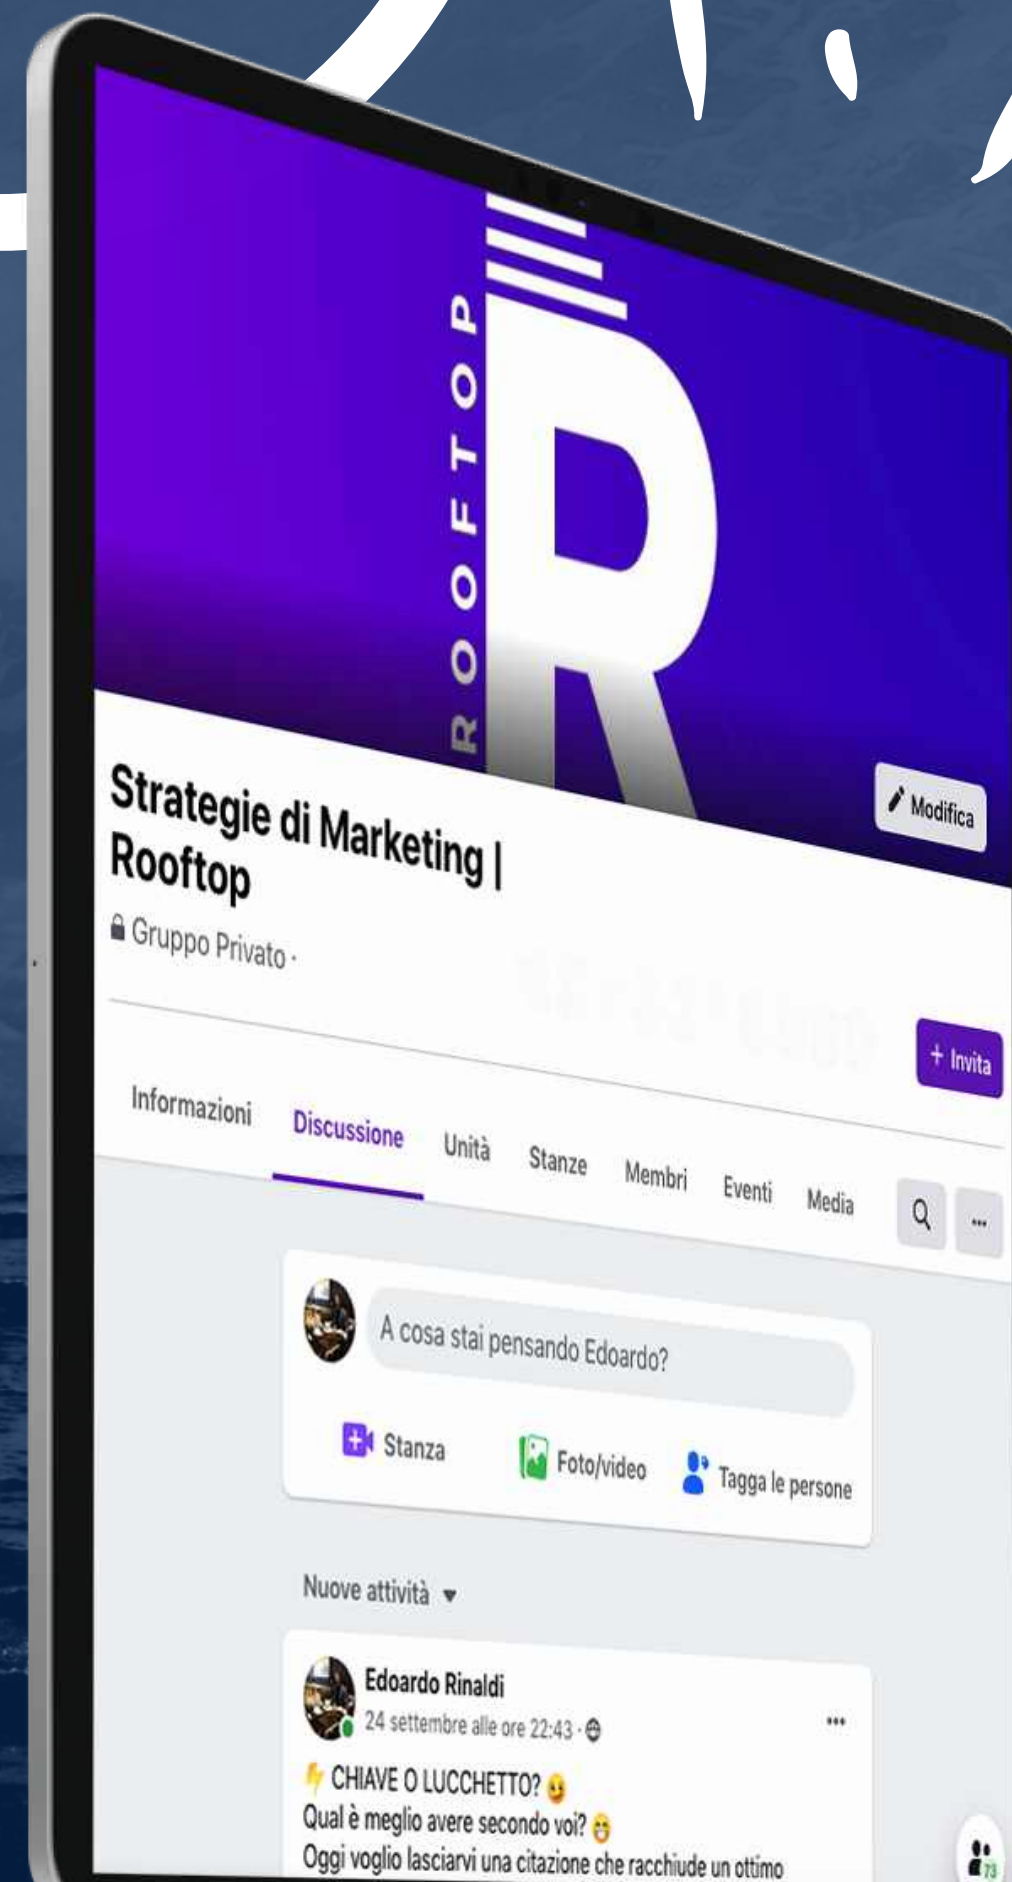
ROOFTOP

R

Modifica

Strategie di Marketing | Rooftop

Gruppo Privato ·

+ Invita

Informazioni Discussione Unità Stanze Membri Eventi Media

A cosa stai pensando Edoardo?

Stanza Foto/video Tagga le persone

Nuove attività

Edoardo Rinaldi
24 settembre alle ore 22:43 ·

CHIAVE O LUCCHETTO?
Qual è meglio avere secondo voi?
Oggi voglio lasciarvi una citazione che racchiude un ottimo

73